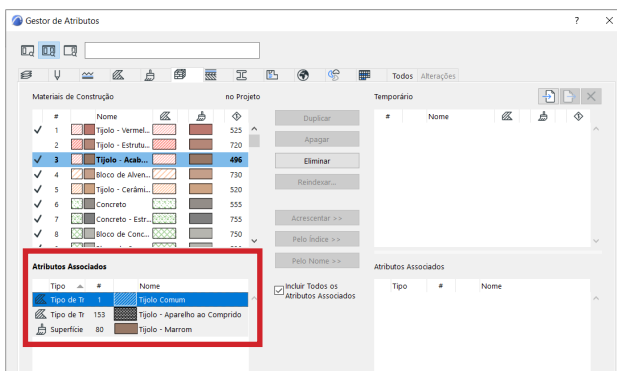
Gestor de Atributos

? ×

Todos Alterações

Materiais de Construção

no Projeto

| | # | Nome | | | |
|---|---|---|---|---|---|
| ✓ | 1 | Tijolo - Vermel... | | | 525 |
| | 2 | Tijolo - Estrutu... | | | 720 |
| ✓ | 3 | Tijolo - Acab... | | | 496 |
| ✓ | 4 | Bloco de Alven... | | | 730 |
| ✓ | 5 | Tijolo - Cerâmi... | | | 520 |
| ✓ | 6 | Concreto | | | 555 |
| ✓ | 7 | Concreto - Estr... | | | 755 |
| ✓ | 8 | Bloco de Conc... | | | 750 |

Duplicar
Apagar
Eliminar
Reindexar...
Acrescentar >>
Pelo Índice >>
Pelo Nome >>

Temporário

| # | Nome | | | |
|---|---|---|---|---|

Atributos Associados

| Tipo | # | | Nome |
|---|---|---|---|
| Tipo de Tr | 1 | | Tijolo Comum |
| Tipo de Tr | 153 | | Tijolo - Aparelho ao Comprido |
| Superfície | 80 | | Tijolo - Marrom |

Incluir Todos os Atributos Associados

Atributos Associados

| Tipo | # | Nome |
|---|---|---|